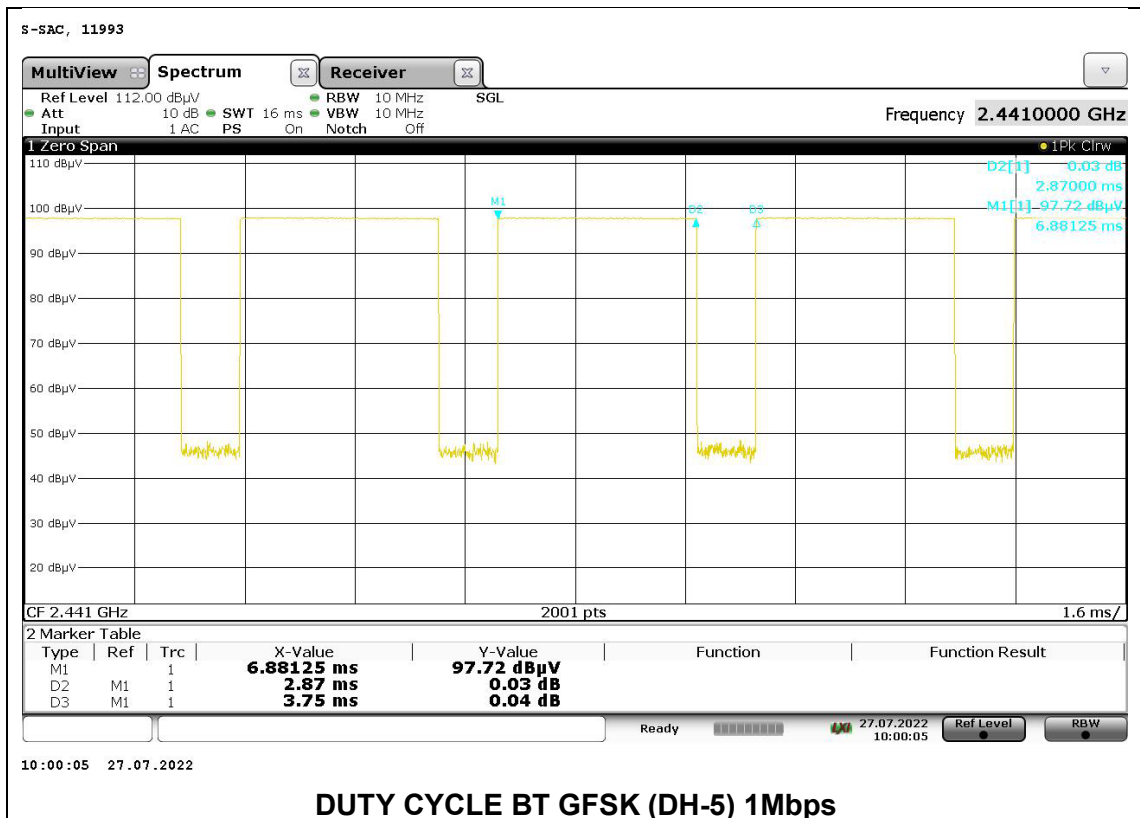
S-SAC, 11993

MultiView Spectrum Receiver

Ref Level 112.00 dBµV RBW 10 MHz SGL
Att 10 dB SWT 16 ms VBW 10 MHz
Input 1 AC PS On Notch Off

Frequency 2.4410000 GHz

1 Zero Span
1Pk Clrw

D2[1] 0.03 dB
2.87000 ms
M1[1] 97.72 dBµV
6.88125 ms

110 dBµV
100 dBµV
90 dBµV
80 dBµV
70 dBµV
60 dBµV
50 dBµV
40 dBµV
30 dBµV
20 dBµV

M1 D2 D3

CF 2.441 GHz 2001 pts 1.6 ms/

2 Marker Table

| Type | Ref | Trc | X-Value | Y-Value | Function | Function Result |
|---|---|---|---|---|---|---|
| M1 | | 1 | 6.88125 ms | 97.72 dBµV | | |
| D2 | M1 | 1 | 2.87 ms | 0.03 dB | | |
| D3 | M1 | 1 | 3.75 ms | 0.04 dB | | |

Ready 27.07.2022 10:00:05 Ref Level RBW

10:00:05 27.07.2022

DUTY CYCLE BT GFSK (DH-5) 1Mbps